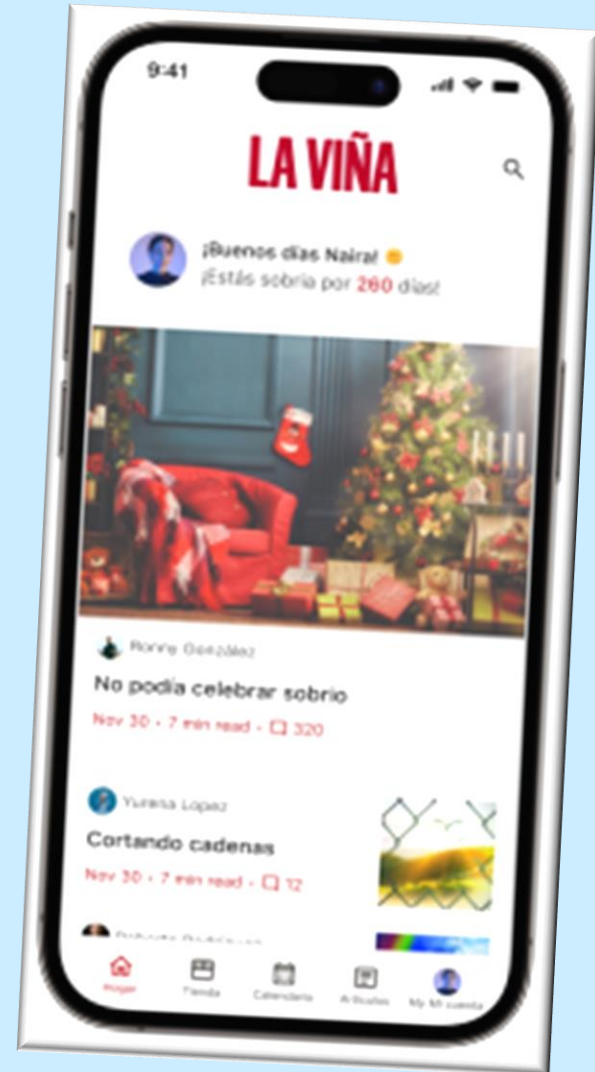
9:41

LA VIÑA

¡Buenos días Naira!
¡Estás sobria por 260 días!

Ronny González
No podía celebrar sobrio
Nov 30 • 7 min read • 320

Yurena Lopez
Cortando cadenas
Nov 30 • 7 min read • 12

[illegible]

Hogar
Tienda
Calendario
Artículos
My Mi cuenta